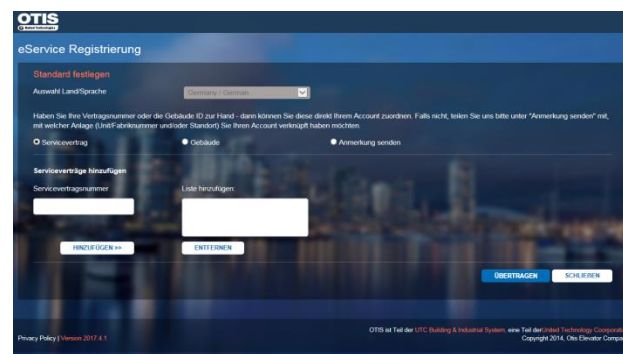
OTIS

eService Registrierung

Standard festlegen

Auswahl Land/Sprache Germany / German

Haben Sie Ihre Vertragsnummer oder die Gebäude ID zur Hand - dann können Sie diese direkt Ihrem Account zuordnen. Falls nicht, teilen Sie uns bitte unter "Anmerkung senden" mit, mit welcher Anlage (Unit/Fabriknummer und/oder Standort) Sie Ihren Account verknüpft haben möchten.

Servicevertrag Gebäude Anmerkung senden

Serviceverträge hinzufügen

Servicevertragsnummer

Liste hinzufügen:

HINZUFÜGEN >>

ENTFERNEN

ÜBERTRAGEN SCHLIEßEN

Privacy Policy | Version 2017.4.1

OTIS ist Teil der UTC Building & Industrial System, eine Teil der United Technology Corporat
Copyright 2014, Otis Elevator Compa